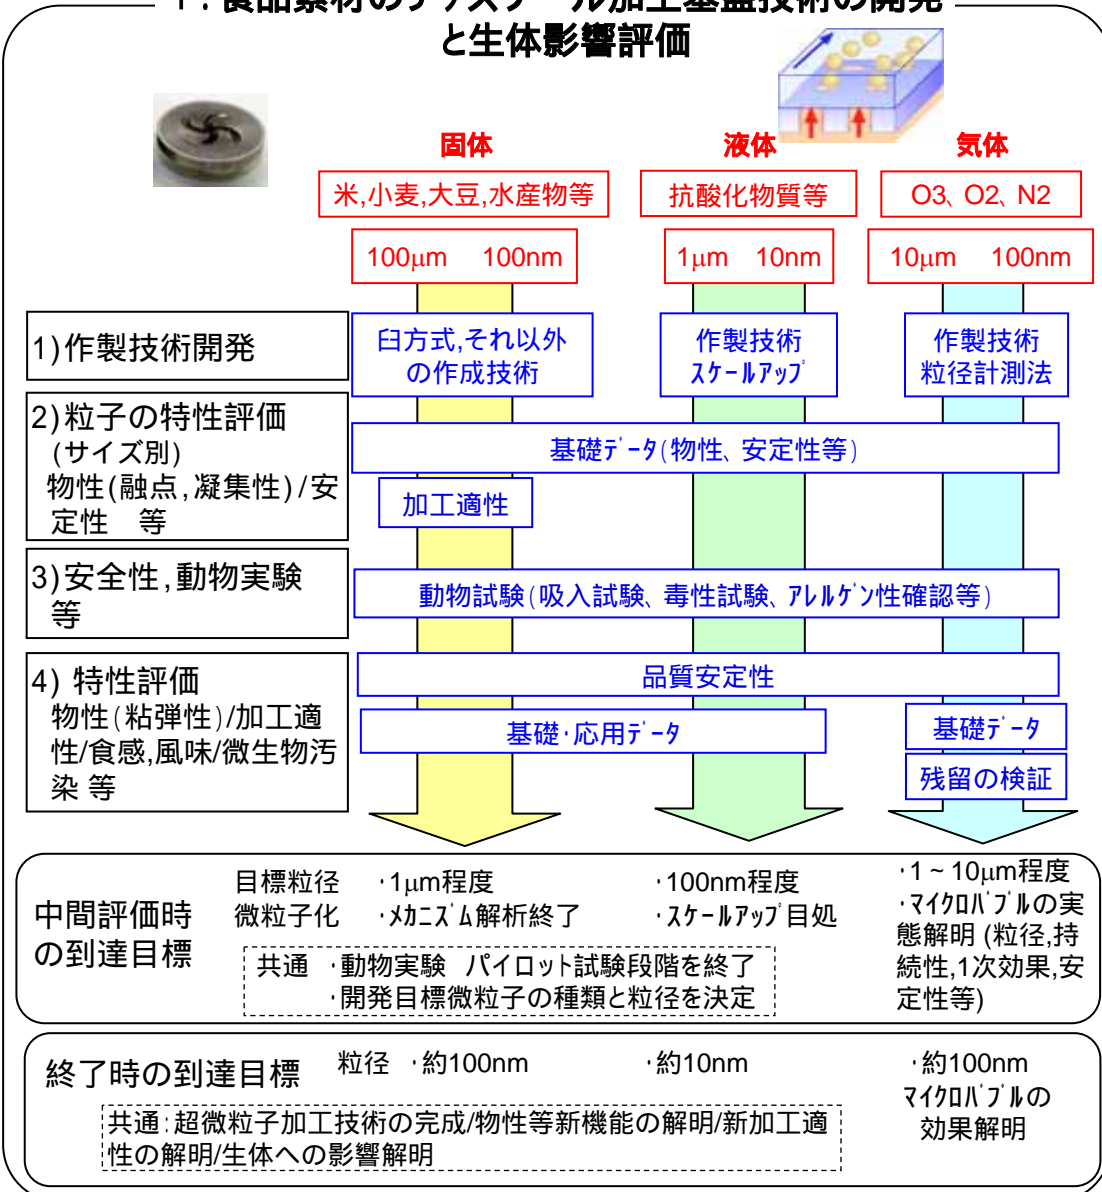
1. 食品素材のナノスケール加工基盤技術の開発 と生体影響評価

固体

液体

気体

米,小麦,大豆,水産物等

抗酸化物質等

O3、O2、N2

100μm　100nm

1μm　10nm

10μm　100nm

1)作製技術開発

臼方式,それ以外の作成技術

作製技術 ｽｹｰﾙｱｯﾌﾟ

作製技術 粒径計測法

2)粒子の特性評価 (サイズ別) 物性(融点,凝集性)/安定性　等

基礎ﾃﾞｰﾀ(物性、安定性等)

加工適性

3)安全性,動物実験等

動物試験(吸入試験、毒性試験、ｱﾚﾙｹﾞﾝ性確認等)

4) 特性評価 物性(粘弾性)/加工適性/食感,風味/微生物汚染 等

品質安定性

基礎･応用ﾃﾞｰﾀ

基礎ﾃﾞｰﾀ

残留の検証

中間評価時の到達目標

目標粒径　･1μm程度　･100nm程度　･1～10μm程度

微粒子化　･ﾒｶﾆｽﾞﾑ解析終了　･ｽｹｰﾙｱｯﾌﾟ目処　･ﾏｲｸﾛﾊﾞﾌﾞﾙの実態解明 (粒径,持続性,1次効果,安定性等)

共通　･動物実験　パイロット試験段階を終了
･開発目標微粒子の種類と粒径を決定

終了時の到達目標

粒径　･約100nm　･約10nm　･約100nm

ﾏｲｸﾛﾊﾞﾌﾞﾙの効果解明

共通:超微粒子加工技術の完成/物性等新機能の解明/新加工適性の解明/生体への影響解明